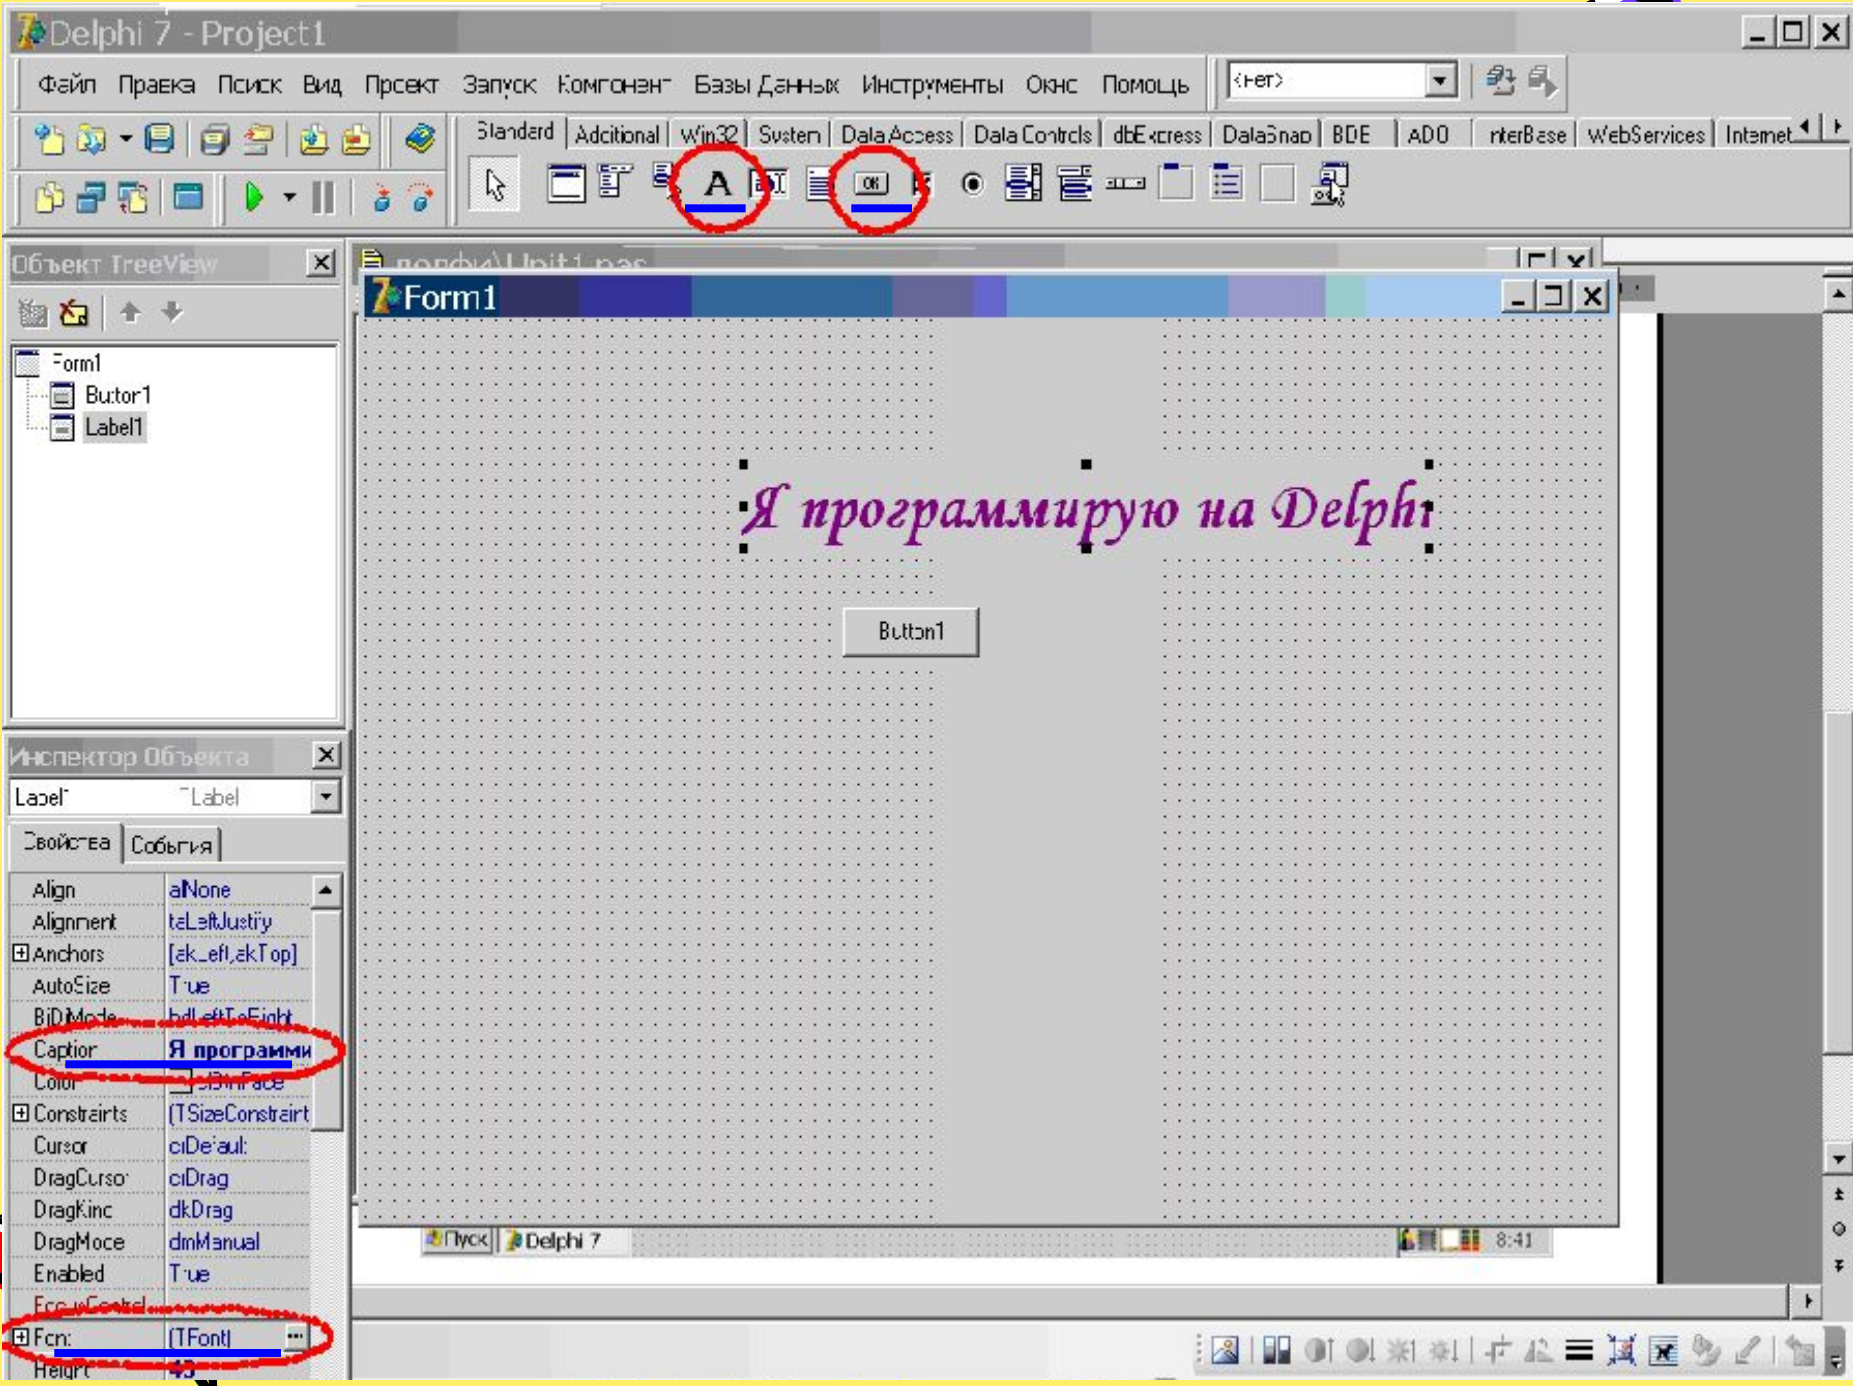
Delphi 7 - Project1

Файл Правка Поиск Вид Проект Запуск Компонент Базы Данных Инструменты Окно Помощь

<нет>

Standard Additional Win32 System Data Access Data Controls dbExpress DataSnap BDE ADO InterBase WebServices Internet

Объект TreeView

Form1
Button1
Label1

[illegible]\Unit1.pas

Form1

Я программирую на Delphi

Button1

Инспектор Объекта

Label1 TLabel

Свойства События

| | |
|---|---|
| Align | alNone |
| Alignment | taLeftJustify |
| ⊞Anchors | [akLeft,akTop] |
| AutoSize | True |
| BiDiMode | bdLeftToRight |
| Caption | Я программи |
| Color | clBtnFace |
| ⊞Constraints | (TSizeConstraint |
| Cursor | crDefault |
| DragCursor | crDrag |
| DragKind | dkDrag |
| DragMode | dmManual |
| Enabled | True |
| FocusControl | |
| ⊞Font | (TFont) |
| Height | 43 |

Пуск Delphi 7 8:41